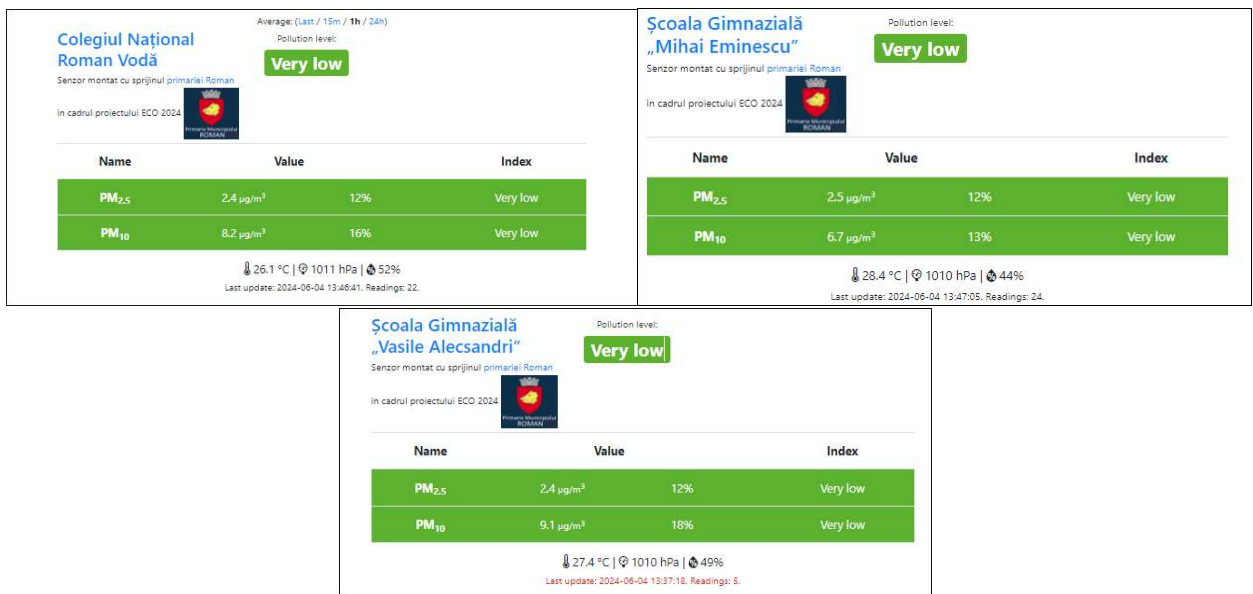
Average: (Last / 15m / 1h / 24h)

Colegiul Național Roman Vodă

Pollution level:

Very low

Senzor montat cu sprijinul primariei Roman

in cadrul proiectului ECO 2024

Primaria Municipiului ROMAN

| Name | Value | | Index |
|---|---|---|---|
| $PM_{2.5}$ | 2.4 μg/m³ | 12% | Very low |
| $PM_{10}$ | 8.2 μg/m³ | 16% | Very low |

26.1 °C | 1011 hPa | 52%

Last update: 2024-06-04 13:46:41. Readings: 22.

Școala Gimnazială „Mihai Eminescu"

Pollution level:

Very low

Senzor montat cu sprijinul primariei Roman

in cadrul proiectului ECO 2024

Primaria Municipiului ROMAN

| Name | Value | | Index |
|---|---|---|---|
| $PM_{2.5}$ | 2.5 μg/m³ | 12% | Very low |
| $PM_{10}$ | 6.7 μg/m³ | 13% | Very low |

28.4 °C | 1010 hPa | 44%

Last update: 2024-06-04 13:47:05. Readings: 24.

Școala Gimnazială „Vasile Alecsandri"

Pollution level:

Very low

Senzor montat cu sprijinul primariei Roman

in cadrul proiectului ECO 2024

Primaria Municipiului ROMAN

| Name | Value | | Index |
|---|---|---|---|
| $PM_{2.5}$ | 2.4 μg/m³ | 12% | Very low |
| $PM_{10}$ | 9.1 μg/m³ | 18% | Very low |

27.4 °C | 1010 hPa | 49%

Last update: 2024-06-04 13:37:18. Readings: 5.